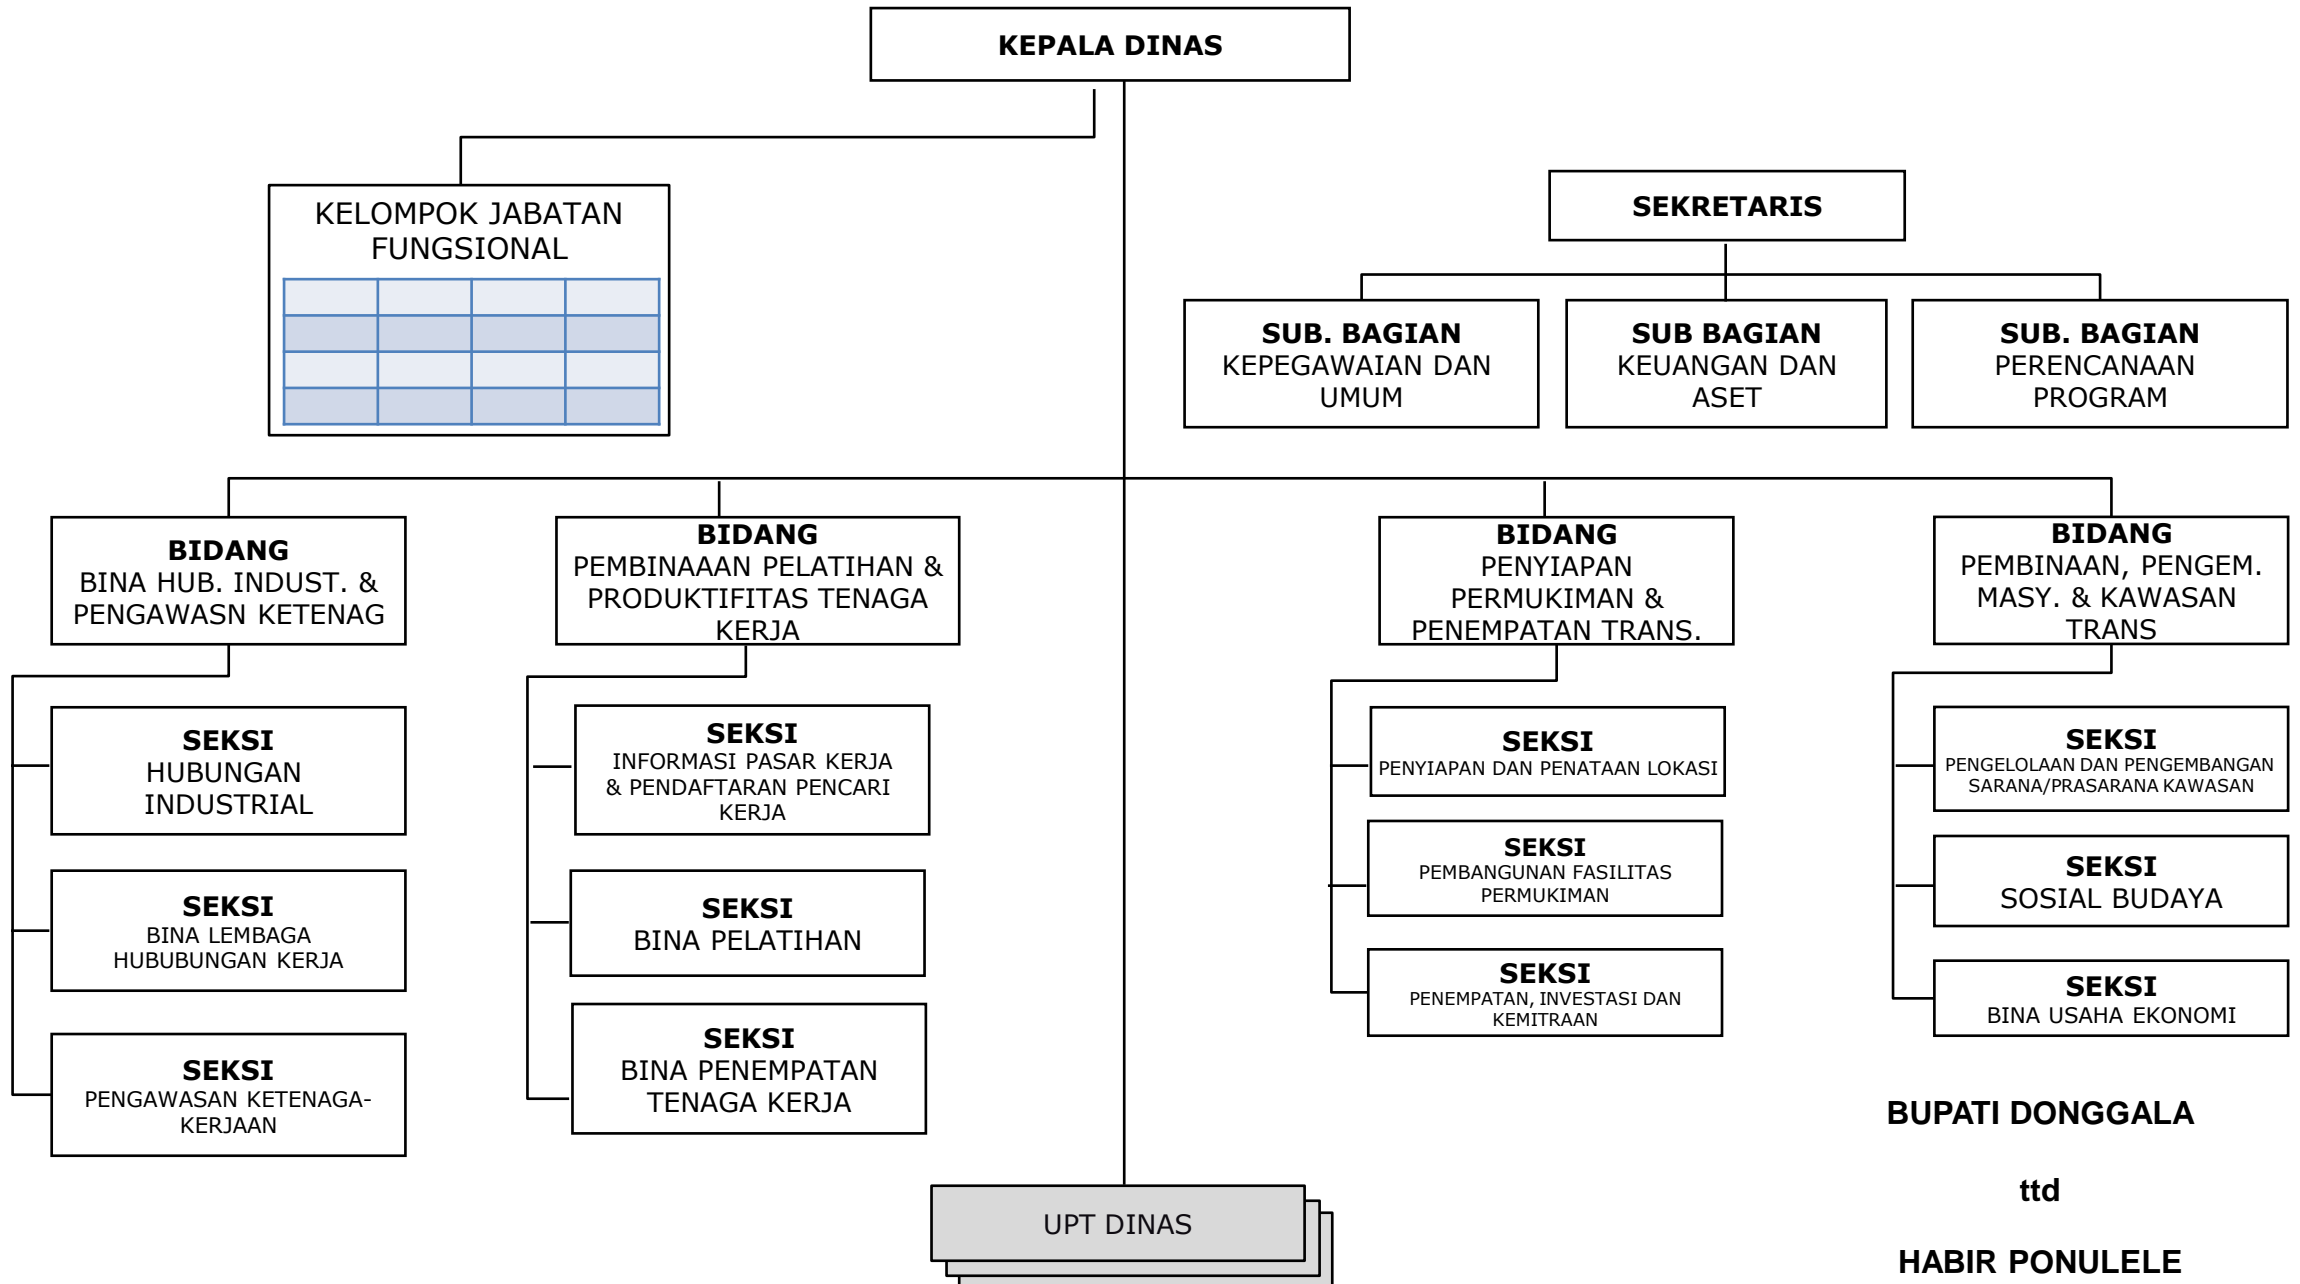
KEPALA DINAS

KELOMPOK JABATAN FUNGSIONAL

SEKRETARIS

SUB. BAGIAN
KEPEGAWAIAN DAN UMUM

SUB BAGIAN
KEUANGAN DAN ASET

SUB. BAGIAN
PERENCANAAN PROGRAM

BIDANG
BINA HUB. INDUST. & PENGAWASN KETENAG

SEKSI
HUBUNGAN INDUSTRIAL

SEKSI
BINA LEMBAGA HUBUBUNGAN KERJA

SEKSI
PENGAWASAN KETENAGAKERJAAN

BIDANG
PEMBINAAAN PELATIHAN & PRODUKTIFITAS TENAGA KERJA

SEKSI
INFORMASI PASAR KERJA & PENDAFTARAN PENCARI KERJA

SEKSI
BINA PELATIHAN

SEKSI
BINA PENEMPATAN TENAGA KERJA

BIDANG
PENYIAPAN PERMUKIMAN & PENEMPATAN TRANS.

SEKSI
PENYIAPAN DAN PENATAAN LOKASI

SEKSI
PEMBANGUNAN FASILITAS PERMUKIMAN

SEKSI
PENEMPATAN, INVESTASI DAN KEMITRAAN

BIDANG
PEMBINAAN, PENGEM. MASY. & KAWASAN TRANS

SEKSI
PENGELOLAAN DAN PENGEMBANGAN SARANA/PRASARANA KAWASAN

SEKSI
SOSIAL BUDAYA

SEKSI
BINA USAHA EKONOMI

UPT DINAS

BUPATI DONGGALA

ttd

HABIR PONULELE